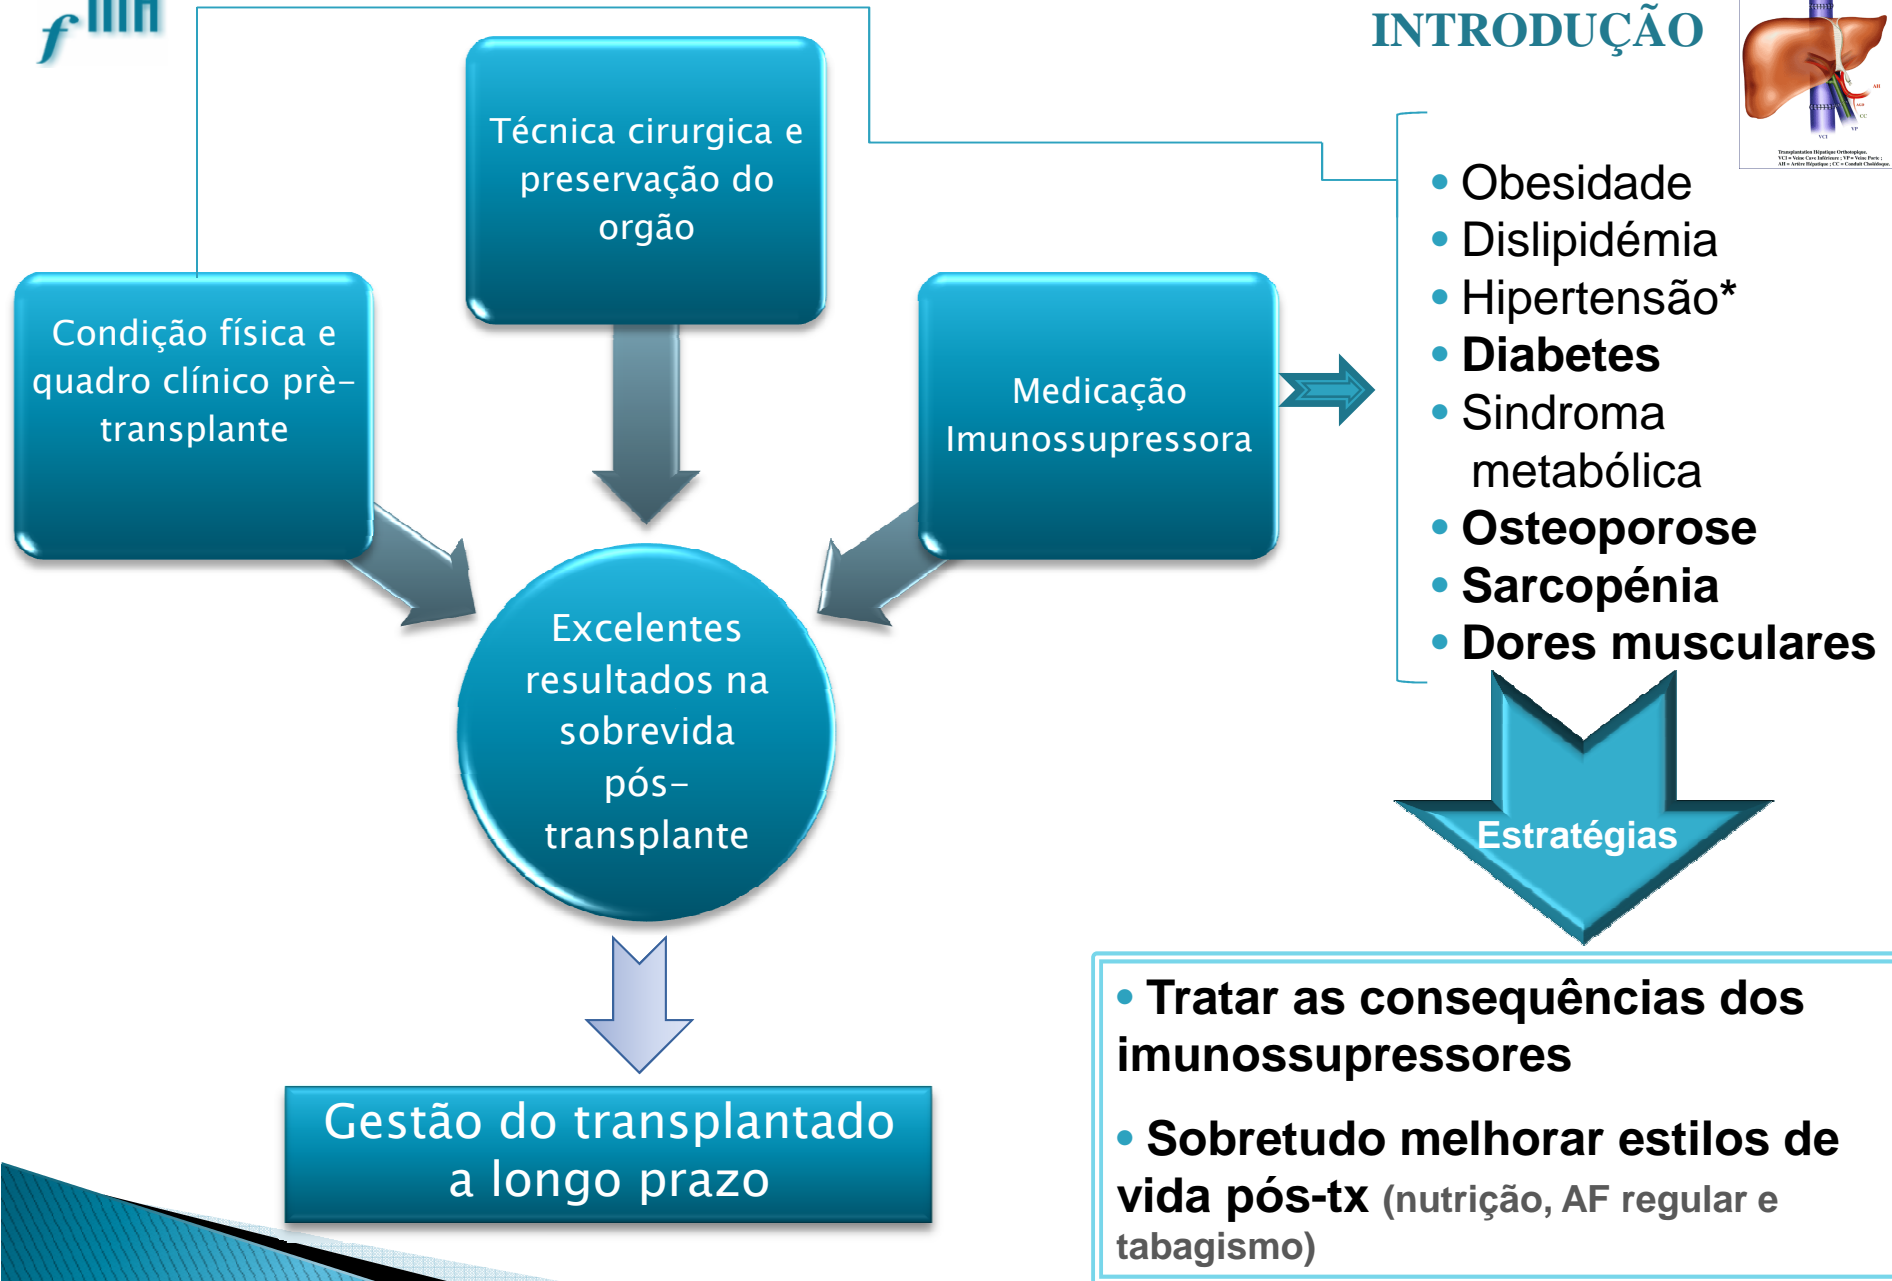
INTRODUÇÃO

Técnica cirurgica e preservação do orgão

Condição física e quadro clínico prè-transplante

Medicação Imunossupressora

Excelentes resultados na sobrevida pós-transplante

Gestão do transplantado a longo prazo

• Obesidade
• Dislipidémia
• Hipertensão*
• Diabetes
• Sindroma metabólica
• Osteoporose
• Sarcopénia
• Dores musculares

Estratégias

• Tratar as consequências dos imunossupressores

• Sobretudo melhorar estilos de vida pós-tx (nutrição, AF regular e tabagismo)